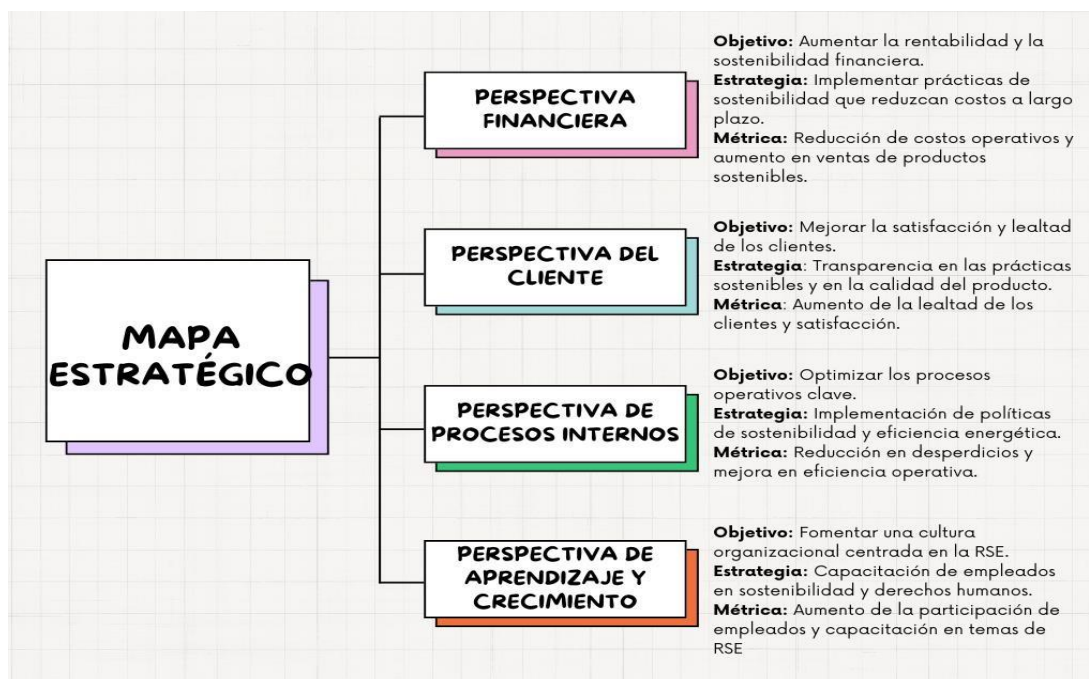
MAPA ESTRATÉGICO

PERSPECTIVA FINANCIERA

**Objetivo:** Aumentar la rentabilidad y la sostenibilidad financiera.
**Estrategia:** Implementar prácticas de sostenibilidad que reduzcan costos a largo plazo.
**Métrica:** Reducción de costos operativos y aumento en ventas de productos sostenibles.

PERSPECTIVA DEL CLIENTE

**Objetivo:** Mejorar la satisfacción y lealtad de los clientes.
**Estrategia**: Transparencia en las prácticas sostenibles y en la calidad del producto.
**Métrica**: Aumento de la lealtad de los clientes y satisfacción.

PERSPECTIVA DE PROCESOS INTERNOS

**Objetivo:** Optimizar los procesos operativos clave.
**Estrategia:** Implementación de políticas de sostenibilidad y eficiencia energética.
**Métrica:** Reducción en desperdicios y mejora en eficiencia operativa.

PERSPECTIVA DE APRENDIZAJE Y CRECIMIENTO

**Objetivo:** Fomentar una cultura organizacional centrada en la RSE.
**Estrategia:** Capacitación de empleados en sostenibilidad y derechos humanos.
**Métrica:** Aumento de la participación de empleados y capacitación en temas de RSE